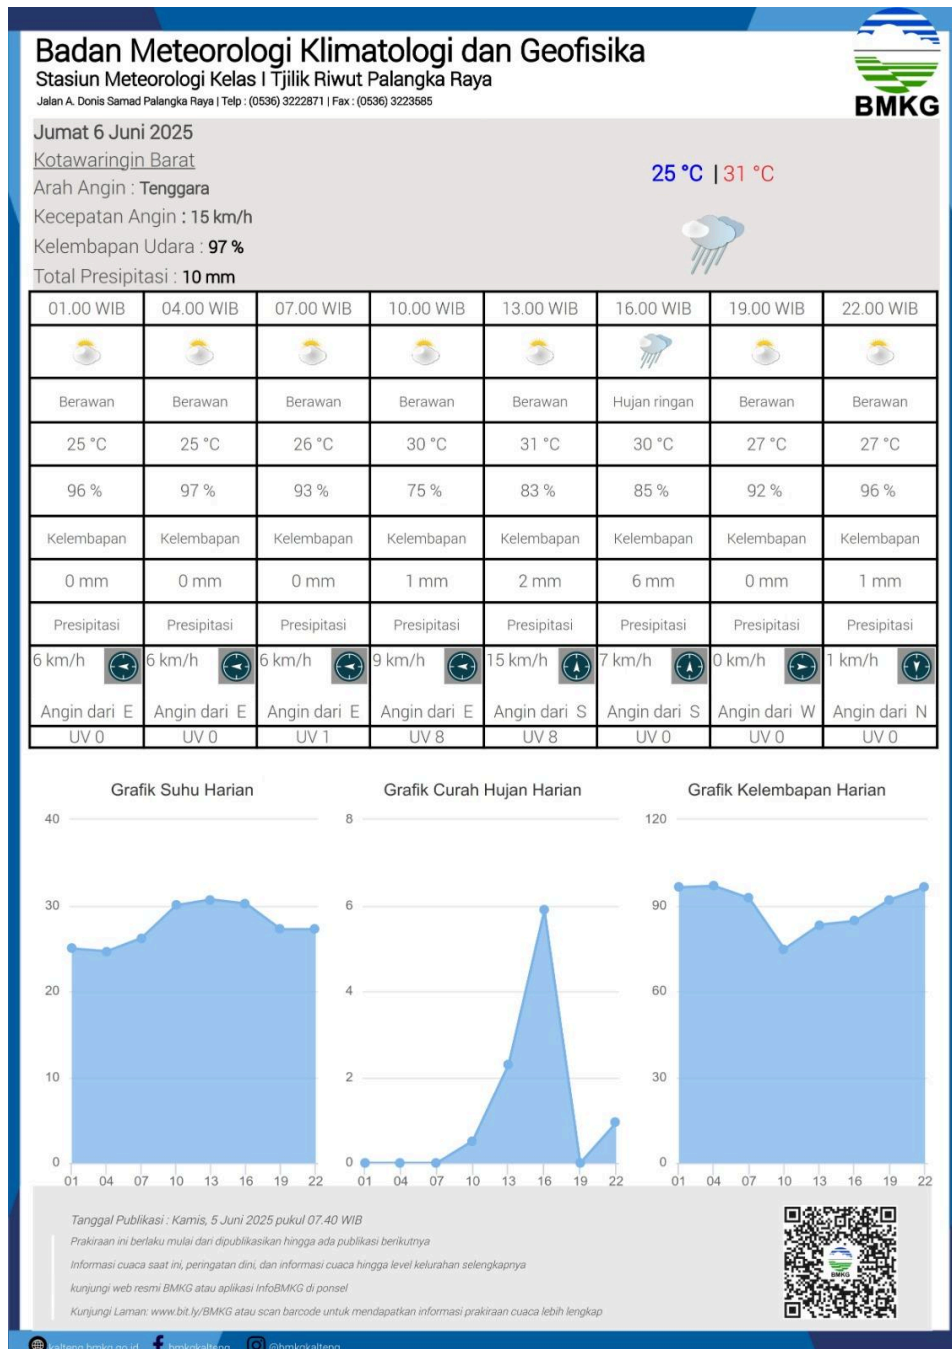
Badan Meteorologi Klimatologi dan Geofisika
Stasiun Meteorologi Kelas I Tjilik Riwut Palangka Raya
Jalan A. Donis Samad Palangka Raya | Telp : (0536) 3222871 | Fax : (0536) 3223585

BMKG

Jumat 6 Juni 2025
Kotawaringin Barat
Arah Angin : Tenggara
Kecepatan Angin : 15 km/h
Kelembapan Udara : 97 %
Total Presipitasi : 10 mm

25 °C | 31 °C

| 01.00 WIB | 04.00 WIB | 07.00 WIB | 10.00 WIB | 13.00 WIB | 16.00 WIB | 19.00 WIB | 22.00 WIB |
|---|---|---|---|---|---|---|---|
| Berawan | Berawan | Berawan | Berawan | Berawan | Hujan ringan | Berawan | Berawan |
| 25 °C | 25 °C | 26 °C | 30 °C | 31 °C | 30 °C | 27 °C | 27 °C |
| 96 % | 97 % | 93 % | 75 % | 83 % | 85 % | 92 % | 96 % |
| Kelembapan | Kelembapan | Kelembapan | Kelembapan | Kelembapan | Kelembapan | Kelembapan | Kelembapan |
| 0 mm | 0 mm | 0 mm | 1 mm | 2 mm | 6 mm | 0 mm | 1 mm |
| Presipitasi | Presipitasi | Presipitasi | Presipitasi | Presipitasi | Presipitasi | Presipitasi | Presipitasi |
| 6 km/h | 6 km/h | 6 km/h | 9 km/h | 15 km/h | 7 km/h | 0 km/h | 1 km/h |
| Angin dari E | Angin dari E | Angin dari E | Angin dari E | Angin dari S | Angin dari S | Angin dari W | Angin dari N |
| UV 0 | UV 0 | UV 1 | UV 8 | UV 8 | UV 0 | UV 0 | UV 0 |

Grafik Suhu Harian
40, 30, 20, 10, 0
01 04 07 10 13 16 19 22

Grafik Curah Hujan Harian
8, 6, 4, 2, 0
01 04 07 10 13 16 19 22

Grafik Kelembapan Harian
120, 90, 60, 30, 0
01 04 07 10 13 16 19 22

Tanggal Publikasi : Kamis, 5 Juni 2025 pukul 07.40 WIB
Prakiraan ini berlaku mulai dari dipublikasikan hingga ada publikasi berikutnya
Informasi cuaca saat ini, peringatan dini, dan informasi cuaca hingga level kelurahan selengkapnya
kunjungi web resmi BMKG atau aplikasi InfoBMKG di ponsel
Kunjungi Laman: www.bit.ly/BMKG atau scan barcode untuk mendapatkan informasi prakiraan cuaca lebih lengkap

BMKG

kalteng.bmkg.go.id bmkgkalteng @bmkgkalteng